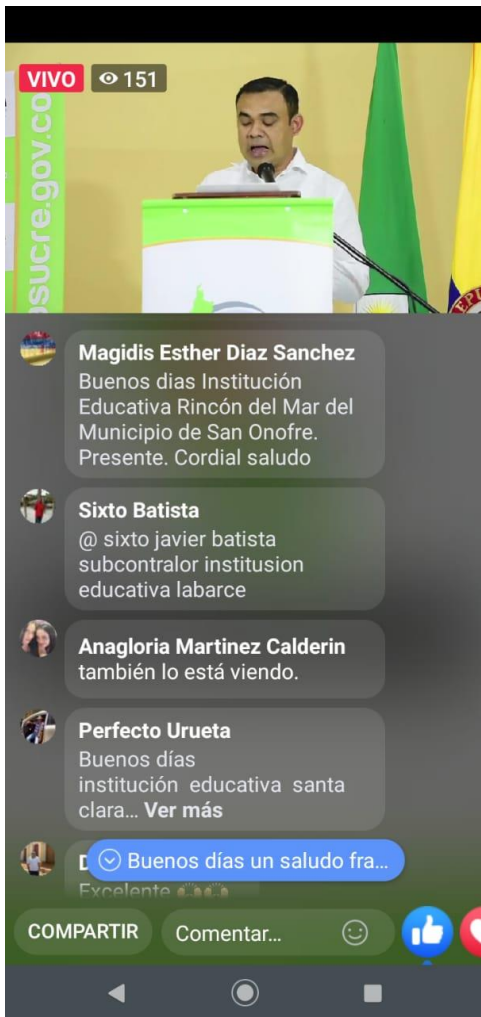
VIVO 151

sucre.gov.co

Magidis Esther Diaz Sanchez
Buenos dias Institución Educativa Rincón del Mar del Municipio de San Onofre. Presente. Cordial saludo

Sixto Batista
@ sixto javier batista subcontralor institusion educativa labarce

Anagloria Martinez Calderin
también lo está viendo.

Perfecto Urueta
Buenos días institución educativa santa clara... Ver más

D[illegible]
Excelente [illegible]

Buenos días un saludo fra...

COMPARTIR

Comentar...